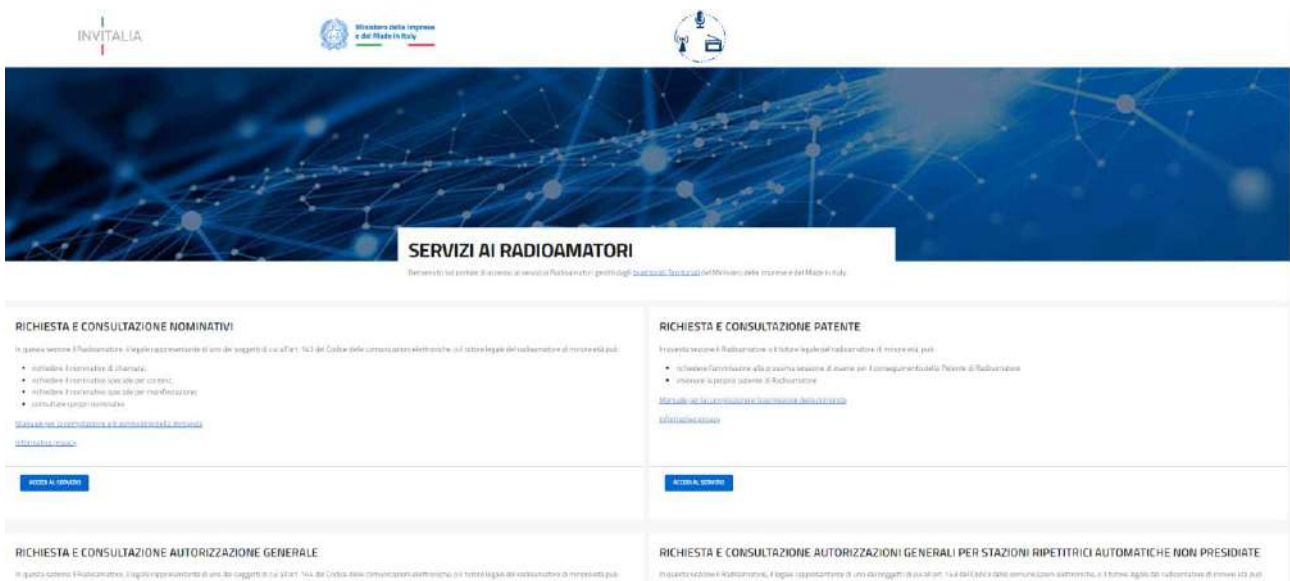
INVITALIA

Ministero delle Imprese e del Made in Italy

SERVIZI AI RADIOAMATORI

Benvenuto nel portale di accesso ai servizi ai Radioamatori gestiti dagli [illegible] del Ministero delle Imprese e del Made in Italy

RICHIESTA E CONSULTAZIONE NOMINATIVI

In questa sezione il Radioamatore, il legale rappresentante di uno dei soggetti di cui all'art. 143 del Codice delle comunicazioni elettroniche, o il tutore legale del radioamatore di minore età può:

- richiedere il nominativo di chiamata;
- richiedere il nominativo speciale per contest;
- richiedere il nominativo speciale per manifestazioni;
- consultare i propri nominativi.

Manuale per la compilazione e il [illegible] della domanda

Informativa privacy

ACCEDI AL SERVIZIO

RICHIESTA E CONSULTAZIONE PATENTE

In questa sezione il Radioamatore o il tutore legale del radioamatore di minore età può:

- richiedere l'ammissione alla prossima sessione di esame per il conseguimento della Patente di Radioamatore
- visionare la propria patente di Radioamatore

Manuale per la compilazione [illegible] della domanda

Informativa privacy

ACCEDI AL SERVIZIO

RICHIESTA E CONSULTAZIONE AUTORIZZAZIONE GENERALE

In questa sezione il Radioamatore, il legale rappresentante di uno dei soggetti di cui all'art. 144 del Codice delle comunicazioni elettroniche, o il tutore legale del radioamatore di minore età può:

RICHIESTA E CONSULTAZIONE AUTORIZZAZIONI GENERALI PER STAZIONI RIPETITRICI AUTOMATICHE NON PRESIDIATE

In questa sezione il Radioamatore, il legale rappresentante di uno dei soggetti di cui all'art. 144 del Codice delle comunicazioni elettroniche, o il tutore legale del radioamatore di minore età può: